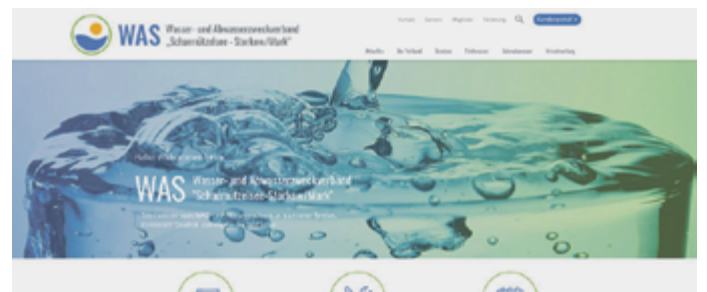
WAS Wasser- und Abwasserzweckverband „Scharmützelsee - Storkow/Mark"

Kontakt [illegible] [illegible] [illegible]

Kundenportal

Aktuelles Der Verband Service Trinkwasser Schmutzwasser Veranstaltung

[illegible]

WAS Wasser- und Abwasserzweckverband "Scharmützelsee-Storkow/Mark"

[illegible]